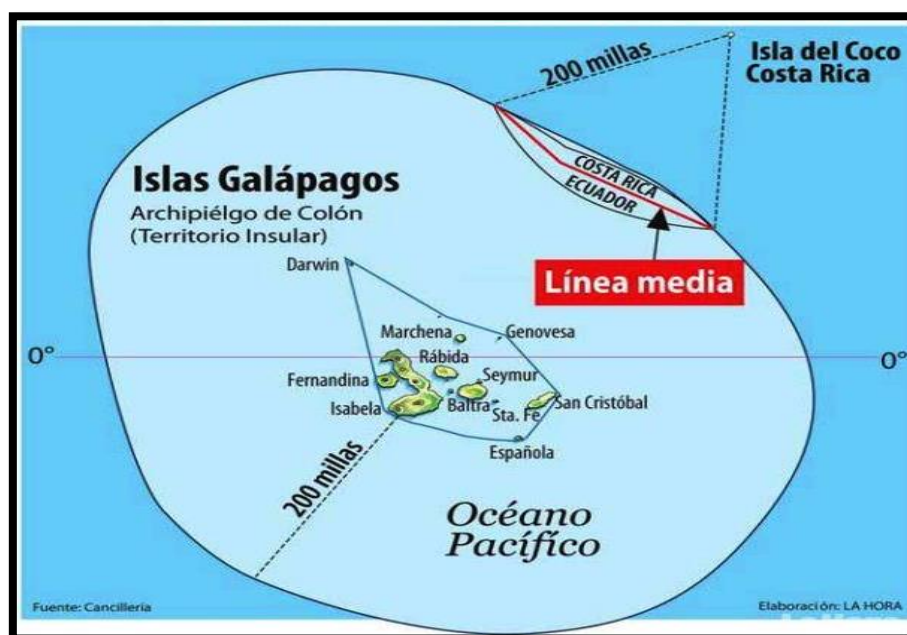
200 millas

Isla del Coco
Costa Rica

Islas Galápagos
Archipiélgo de Colón
(Territorio Insular)

COSTA RICA
ECUADOR

Línea media

Darwin

Marchena
Genovesa
Rábida

0°
0°

Fernandina
Seymur
Isabela
Baltra
Sta. Fe
San Cristóbal
Española

200 millas

Océano
Pacífico

Fuente: Cancillería

Elaboración: LA HORA